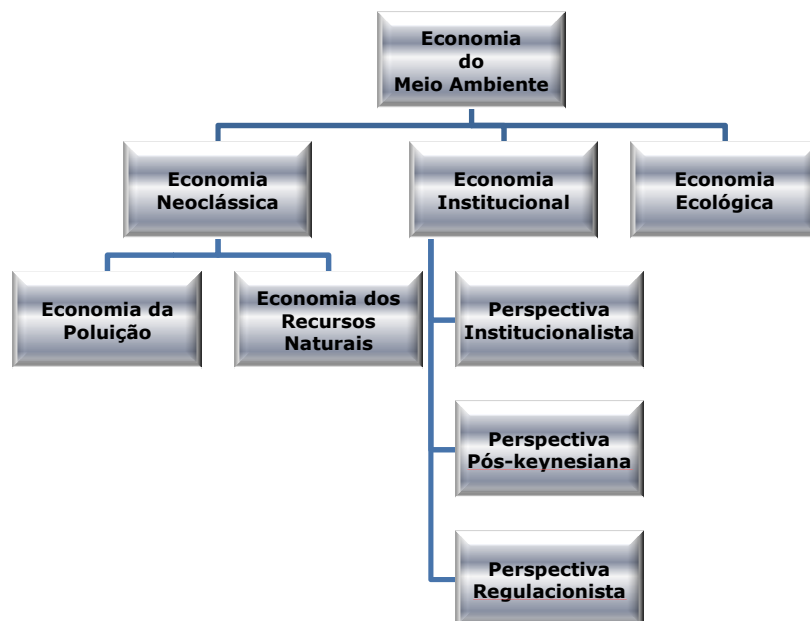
Economia
do
Meio Ambiente

Economia
Neoclássica

Economia
Institucional

Economia
Ecológica

Economia da
Poluição

Economia dos
Recursos
Naturais

Perspectiva
Institucionalista

Perspectiva
Pós-keynesiana

Perspectiva
Regulacionista